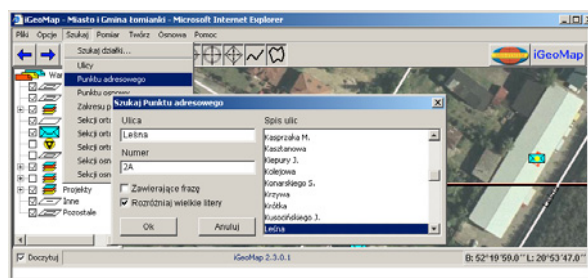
iGeoMap - Miasto i Gmina Łomianki - Microsoft Internet Explorer

Pliki Opcje Szukaj Pomiar Twórz Osnowa Pomoc

iGeoMap

Szukaj działki...
Ulicy
Punktu adresowego
Punktu osnowy
Zakresu p
Sekcji orto
Sekcji orto
Sekcji orto
Sekcji osn
Sekcji osn
Sekcji osn

War

Projekty
Inne
Pozostałe

Szukaj Punktu adresowego

Ulica
Leśna
Numer
2A

Zawierające frazę
Rozróżniaj wielkie litery

Ok Anuluj

Spis ulic
Kasprzaka M.
Kasztanowa
Kiepury J.
Kolejowa
Konarskiego S.
Krzywa
Krótka
Kusocińskiego J.
Leśna

Doczytuj

iGeoMap 2.3.0.1

B: 52°19'59.0'' L: 20°53'47.0''